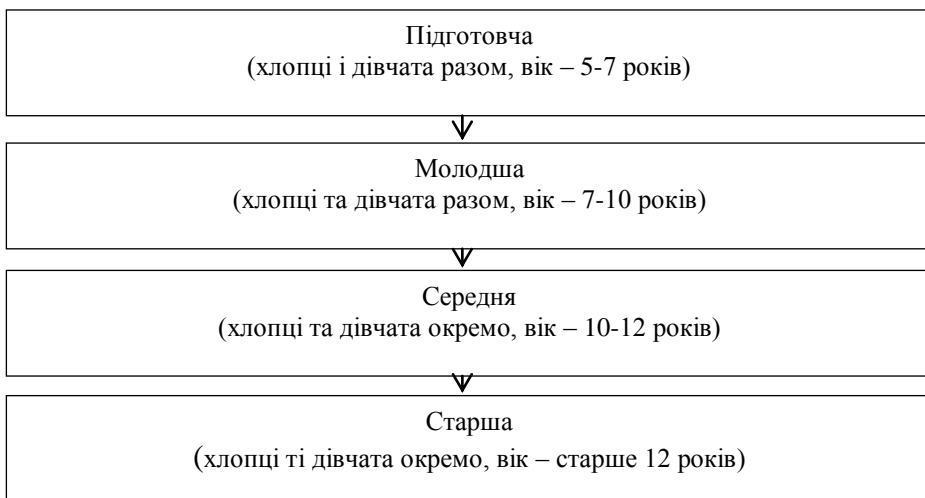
Підготовча
(хлопці і дівчата разом, вік – 5-7 років)

Молодша
(хлопці та дівчата разом, вік – 7-10 років)

Середня
(хлопці та дівчата окремо, вік – 10-12 років)

Старша
(хлопці ті дівчата окремо, вік – старше 12 років)